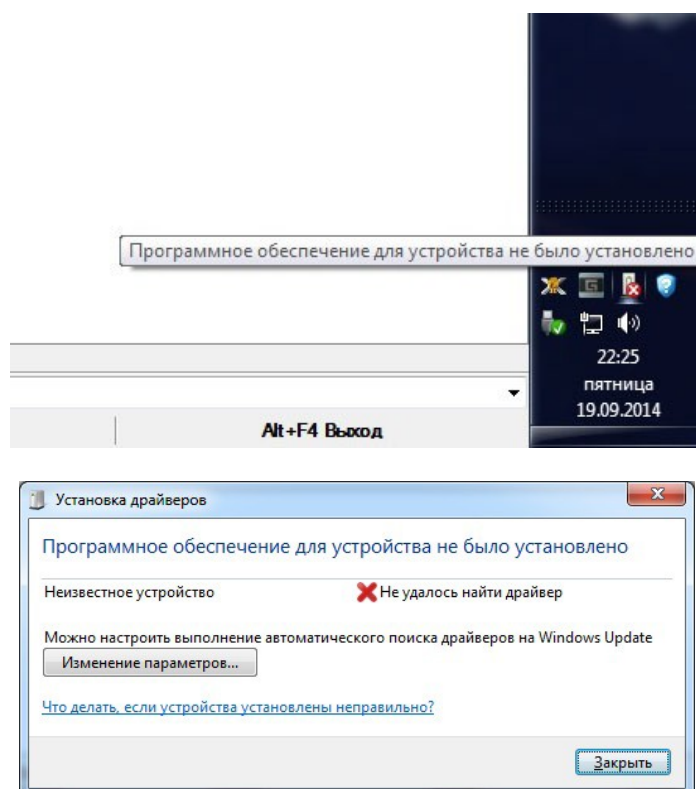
Программное обеспечение для устройства не было установлено

22:25
пятница
19.09.2014

Alt+F4 Выход

Установка драйверов

Программное обеспечение для устройства не было установлено

Неизвестное устройство

Не удалось найти драйвер

Можно настроить выполнение автоматического поиска драйверов на Windows Update

Изменение параметров...

Что делать, если устройства установлены неправильно?

Закрыть